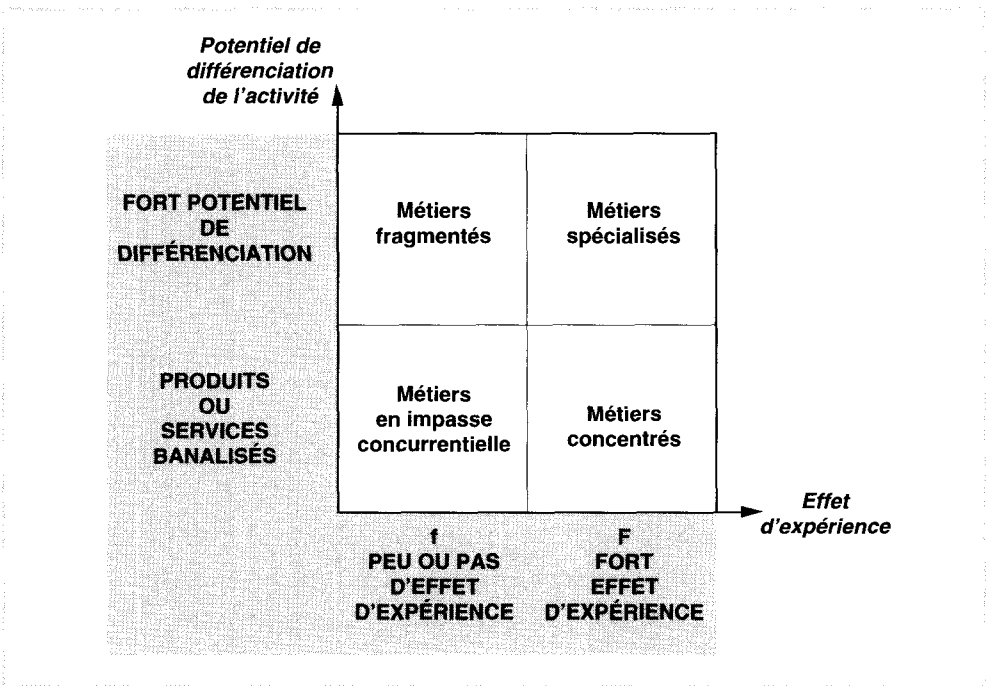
Potentiel de différenciation de l'activité

FORT POTENTIEL DE DIFFÉRENCIATION

Métiers fragmentés

Métiers spécialisés

PRODUITS OU SERVICES BANALISÉS

Métiers en impasse concurrentielle

Métiers concentrés

Effet d'expérience

f
PEU OU PAS D'EFFET D'EXPÉRIENCE

F
FORT EFFET D'EXPÉRIENCE